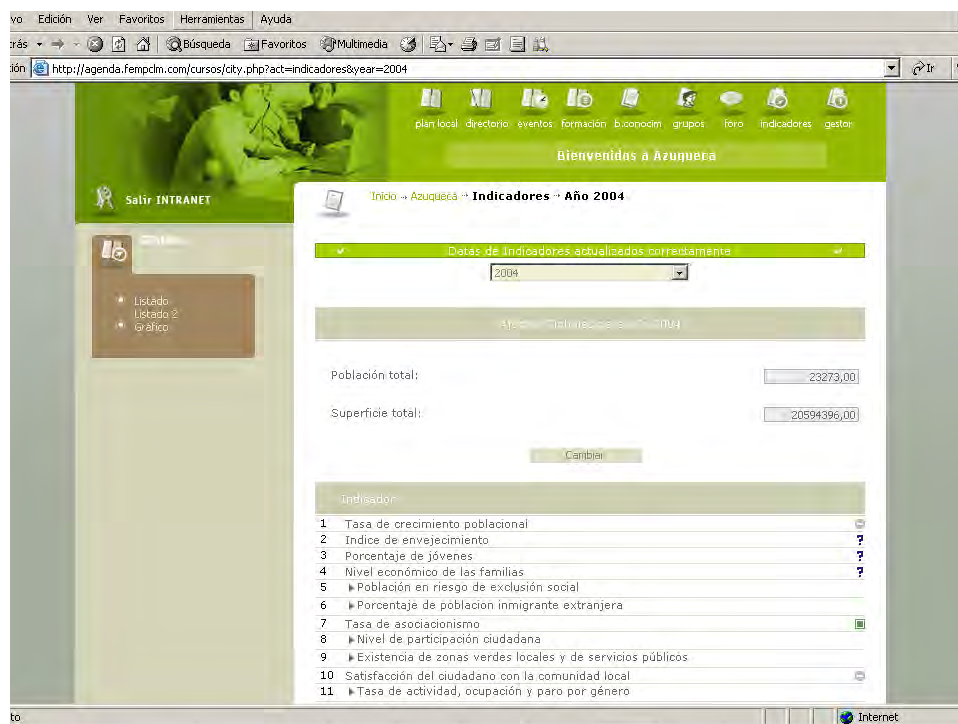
vo Edición Ver Favoritos Herramientas Ayuda

rás Búsqueda Favoritos Multimedia

ión http://agenda.fempclm.com/cursos/city.php?act=indicadores&year=2004 Ir

plan local directorio eventos formación b.conocim grupos foro indicadores gestor

Bienvenidos a Azuquera

Salir INTRANET

Inicio → Azuqueca → Indicadores → Año 2004

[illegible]

Listado
Listado 2
Gráfico

Datos de Indicadores actualizados correctamente

2004

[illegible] 2004

Población total: 23273,00

Superficie total: 20594396,00

Cambiar

Indicador

| | | |
|---|---|---|
| 1 | Tasa de crecimiento poblacional | |
| 2 | Indice de envejecimiento | ? |
| 3 | Porcentaje de jóvenes | ? |
| 4 | Nivel económico de las familias | ? |
| 5 | ▸Población en riesgo de exclusión social | |
| 6 | ▸Porcentaje de poblacion inmigrante extranjera | |
| 7 | Tasa de asociacionismo | |
| 8 | ▸Nivel de participación ciudadana | |
| 9 | ▸Existencia de zonas verdes locales y de servicios públicos | |
| 10 | Satisfacción del ciudadano con la comunidad local | |
| 11 | ▸Tasa de actividad, ocupación y paro por género | |

to Internet